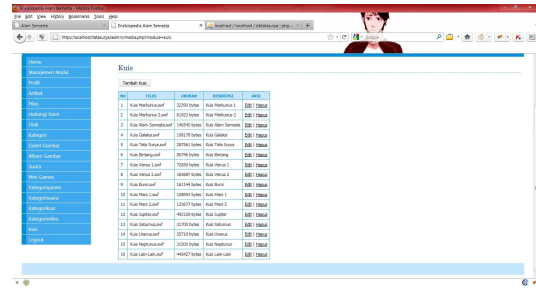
Ensiklopedia Alam Semesta - Mozilla Firefox

File Edit View History Bookmarks Tools Help

Alam Semesta | Ensiklopedia Alam Semesta | localhost / localhost / databasuse / phpMy...

http://localhost/tatasurya/admin/media.php?module=kuis

Google

Home
Manajemen Modul
Profil
Artikel
Files
Hubungi Kami
Hiek
Kategori
Galeri Gambar
Album Gambar
Suara
Mini Games
Kategoripanet
Kategorisuara
Kategorikuis
Kategorivideo
Kuis
Logout

Kuis

Tambah Kuis

| NO | FILES | UKURAN | DESKRIPSI | AKSI |
|---|---|---|---|---|
| 1 | Kuis Merkurius.swf | 22590 bytes | Kuis Merkurius 1 | Edit \| Hapus |
| 2 | Kuis Merkurius 2.swf | 91923 bytes | Kuis Merkurius 2 | Edit \| Hapus |
| 3 | Kuis Alam Semesta.swf | 148590 bytes | Kuis Alam Semesta | Edit \| Hapus |
| 4 | Kuis Galaksi.swf | 108178 bytes | Kuis Galaksi | Edit \| Hapus |
| 5 | Kuis Tata Surya.swf | 287961 bytes | Kuis Tata Surya | Edit \| Hapus |
| 6 | Kuis Bintang.swf | 80796 bytes | Kuis Bintang | Edit \| Hapus |
| 7 | Kuis Venus 1.swf | 73055 bytes | Kuis Venus 1 | Edit \| Hapus |
| 8 | Kuis Venus 2.swf | 163687 bytes | Kuis Venus 2 | Edit \| Hapus |
| 9 | Kuis Bumi.swf | 161144 bytes | Kuis Bumi | Edit \| Hapus |
| 10 | Kuis Mars 1.swf | 108699 bytes | Kuis Mars 1 | Edit \| Hapus |
| 11 | Kuis Mars 2.swf | 123677 bytes | Kuis Mars 2 | Edit \| Hapus |
| 12 | Kuis Jupiter.swf | 482338 bytes | Kuis Jupiter | Edit \| Hapus |
| 13 | Kuis Saturnus.swf | 21700 bytes | Kuis Saturnus | Edit \| Hapus |
| 14 | Kuis Uranus.swf | 35719 bytes | Kuis Uranus | Edit \| Hapus |
| 15 | Kuis Neptunus.swf | 31500 bytes | Kuis Neptunus | Edit \| Hapus |
| 16 | Kuis Lain-Lain.swf | 445437 bytes | Kuis Lain-Lain | Edit \| Hapus |